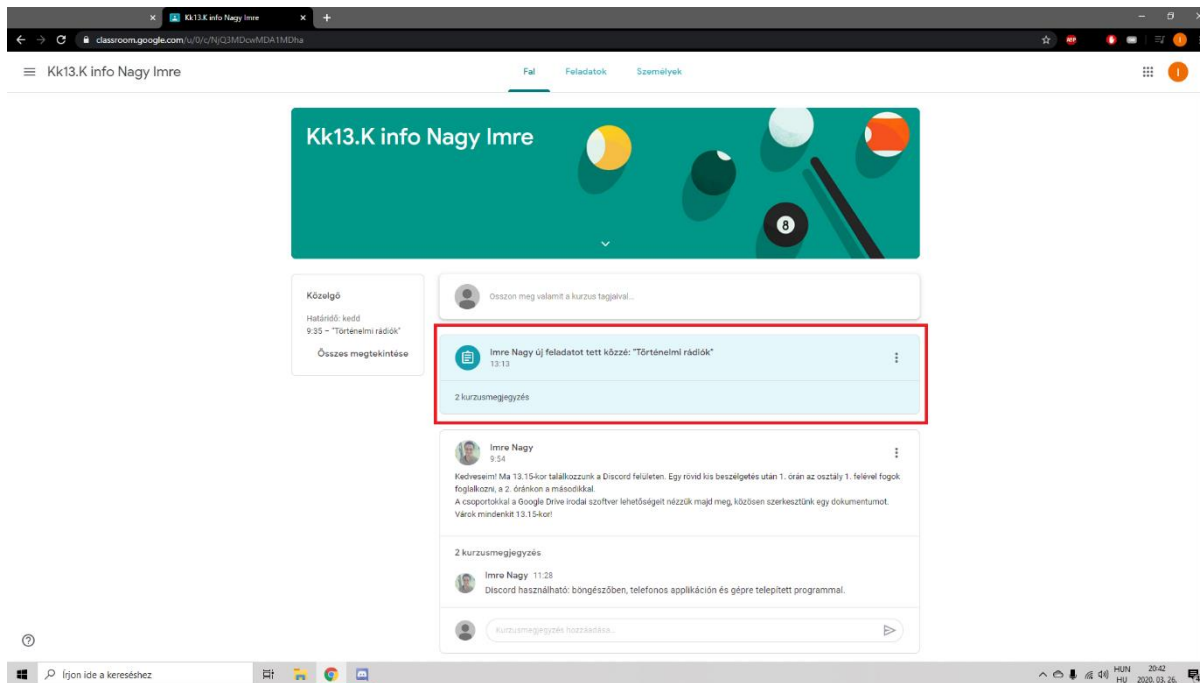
Kk13.K info Nagy Imre
classroom.google.com/u/0/c/NjQ3MDcwMDA1MDha

Kk13.K info Nagy Imre

Fal Feladatok Személyek

Kk13.K info Nagy Imre

8

Közelgő
Határidő: kedd
9:35 – "Történelmi rádiók"
Összes megtekintése

Osszon meg valamit a kurzus tagjaival...

Imre Nagy új feladatot tett közzé: "Történelmi rádiók"
13:13

2 kurzusmegjegyzés

Imre Nagy
9:54

Kedveseim! Ma 13.15-kor találkozzunk a Discord felületen. Egy rövid kis beszélgetés után 1. órán az osztály 1. felével fogok foglalkozni, a 2. órákon a másodikkal.
A csoportokkal a Google Drive irodai szoftver lehetőségeit nézzük majd meg, közösen szerkesztünk egy dokumentumot.
Várok mindenkit 13.15-kor!

2 kurzusmegjegyzés

Imre Nagy 11:28
Discord használható: böngészőben, telefonos applikáción és gépre telepített programmal.

Kurzusmegjegyzés hozzáadása...

Írjon ide a kereséshez

HUN HU 20:42 2020. 03. 26.